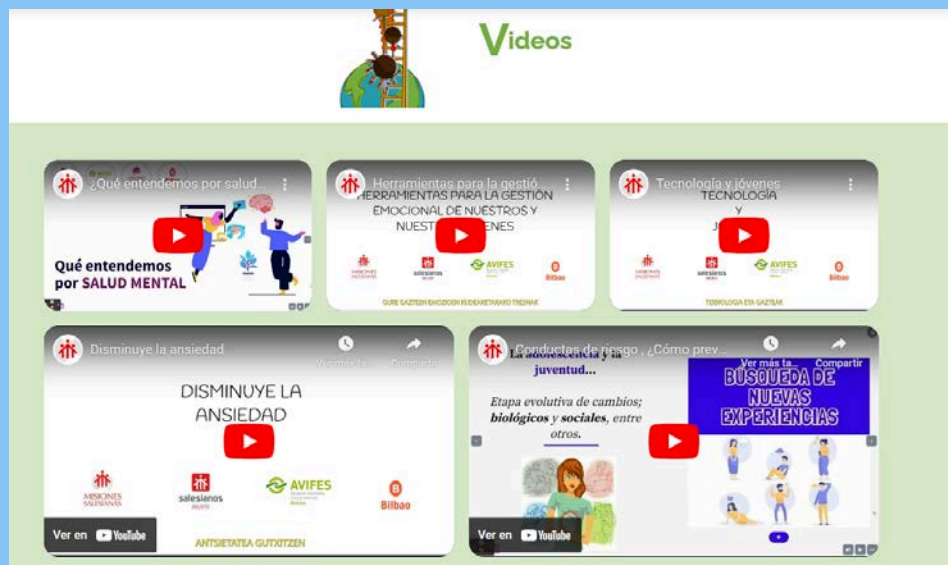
Videos

¿Qué entendemos por salud...

Qué entendemos por SALUD MENTAL

Herramientas para la gestió...

HERRAMIENTAS PARA LA GESTIÓN EMOCIONAL DE NUESTROS Y NUESTR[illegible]NES

MISIONES SALESIANAS salesianos AVIFES Bilbao

GURE GAZTEEN EMOZIOEN KUDEAKETARAKO TRESNAK

Tecnología y jóvenes

TECNOLOGÍA Y J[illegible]

MISIONES SALESIANAS salesianos AVIFES Bilbao

TEKNOLOGIA ETA GAZTEAK

Disminuye la ansiedad

Ver más ta... Compartir

DISMINUYE LA ANSIEDAD

MISIONES SALESIANAS salesianos AVIFES Bilbao

ANTSIETATEA GUTXITZEN

Ver en YouTube

Conductas de riesgo , ¿Cómo prev...

Ver más ta... Compartir

La adolescencia y la juventud...

Etapa evolutiva de cambios; biológicos y sociales, entre otros.

BÚSQUEDA DE NUEVAS EXPERIENCIAS

Ver en YouTube